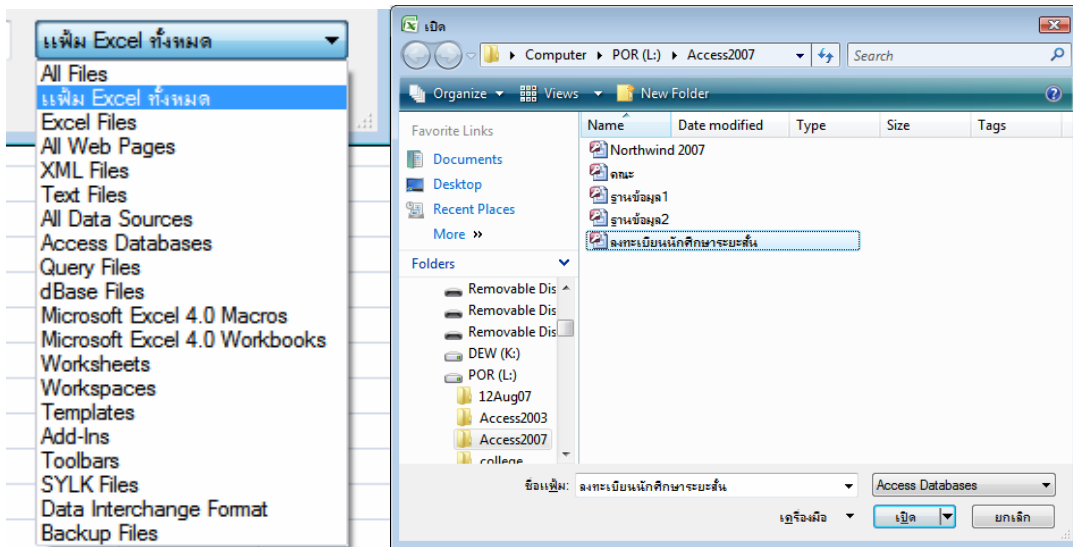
แฟ้ม Excel ทั้งหมด

All Files
แฟ้ม Excel ทั้งหมด
Excel Files
All Web Pages
XML Files
Text Files
All Data Sources
Access Databases
Query Files
dBase Files
Microsoft Excel 4.0 Macros
Microsoft Excel 4.0 Workbooks
Worksheets
Workspaces
Templates
Add-Ins
Toolbars
SYLK Files
Data Interchange Format
Backup Files

เปิด

Computer ▸ POR (L:) ▸ Access2007

Search

Organize ▾ Views ▾ New Folder

Favorite Links
Documents
Desktop
Recent Places
More »

Folders
Removable Dis
Removable Dis
Removable Dis
DEW (K:)
POR (L:)
12Aug07
Access2003
Access2007
college

| Name | Date modified | Type | Size | Tags |
|---|---|---|---|---|
| Northwind 2007 | | | | |
| คณะ | | | | |
| ฐานข้อมูล1 | | | | |
| ฐานข้อมูล2 | | | | |
| ลงทะเบียนนักศึกษาระยะสั้น | | | | |

ชื่อแฟ้ม: ลงทะเบียนนักศึกษาระยะสั้น
Access Databases
เครื่องมือ ▾
เปิด
ยกเลิก